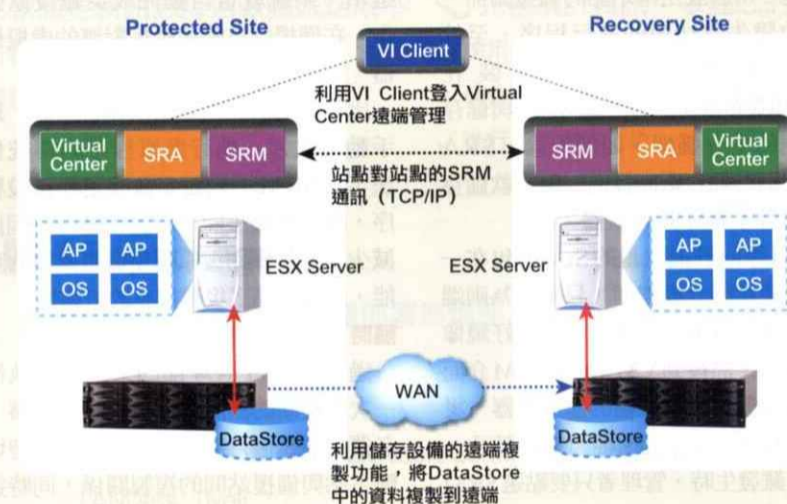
Protected Site

VI Client

Recovery Site

利用VI Client登入Virtual Center遠端管理

Virtual Center

SRA

SRM

站點對站點的SRM通訊（TCP/IP）

SRM

SRA

Virtual Center

AP

AP

OS

OS

ESX Server

ESX Server

AP

AP

OS

OS

WAN

DataStore

DataStore

利用儲存設備的遠端複製功能，將DataStore中的資料複製到遠端